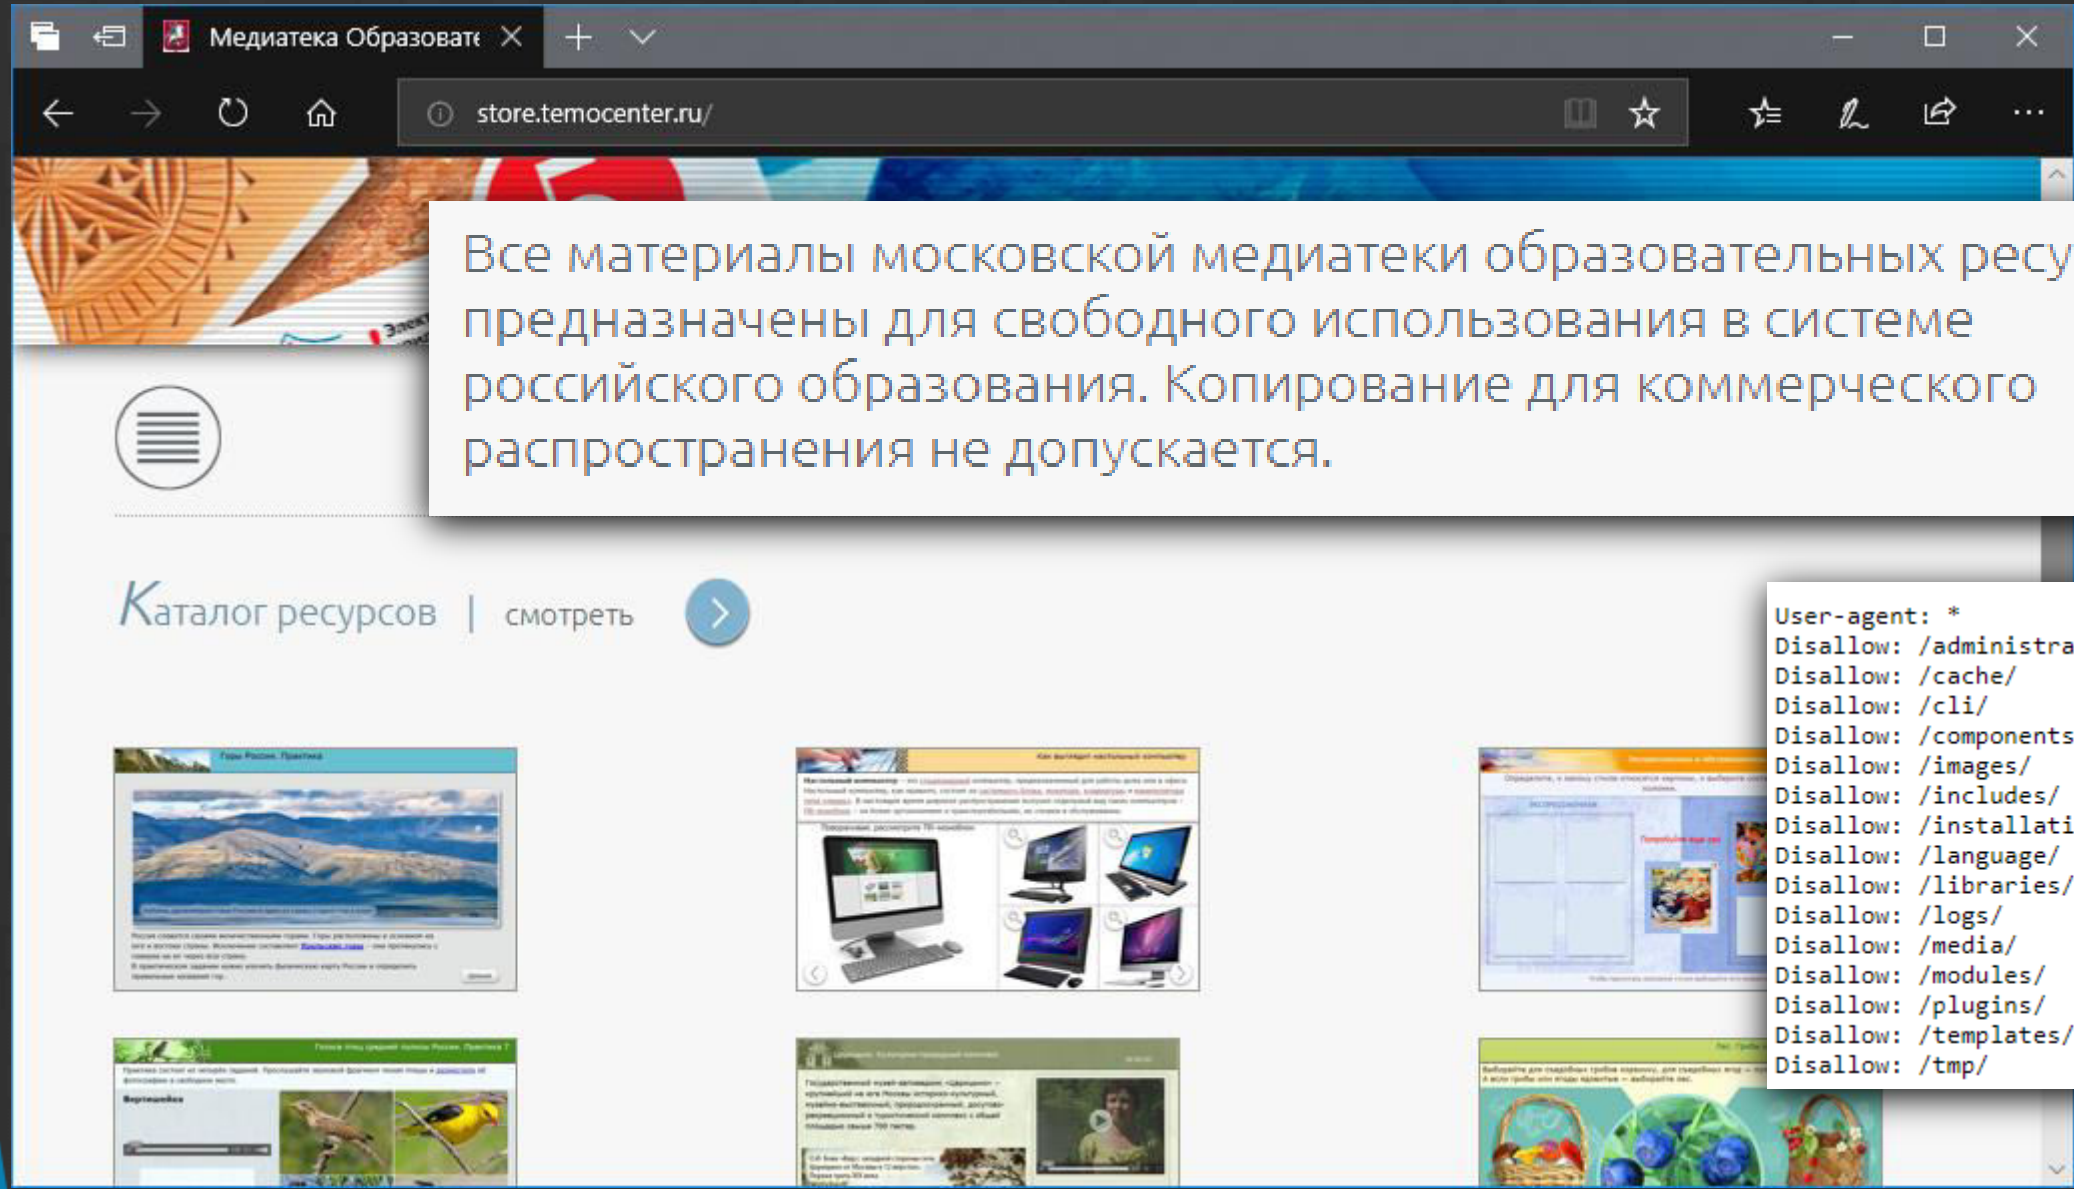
Медиатека Образовате

store.temocenter.ru/

Все материалы московской медиатеки образовательных ресу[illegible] предназначены для свободного использования в системе российского образования. Копирование для коммерческого распространения не допускается.

Каталог ресурсов | смотреть

User-agent: *
Disallow: /administra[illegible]
Disallow: /cache/
Disallow: /cli/
Disallow: /components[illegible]
Disallow: /images/
Disallow: /includes/
Disallow: /installati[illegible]
Disallow: /language/
Disallow: /libraries/
Disallow: /logs/
Disallow: /media/
Disallow: /modules/
Disallow: /plugins/
Disallow: /templates/
Disallow: /tmp/